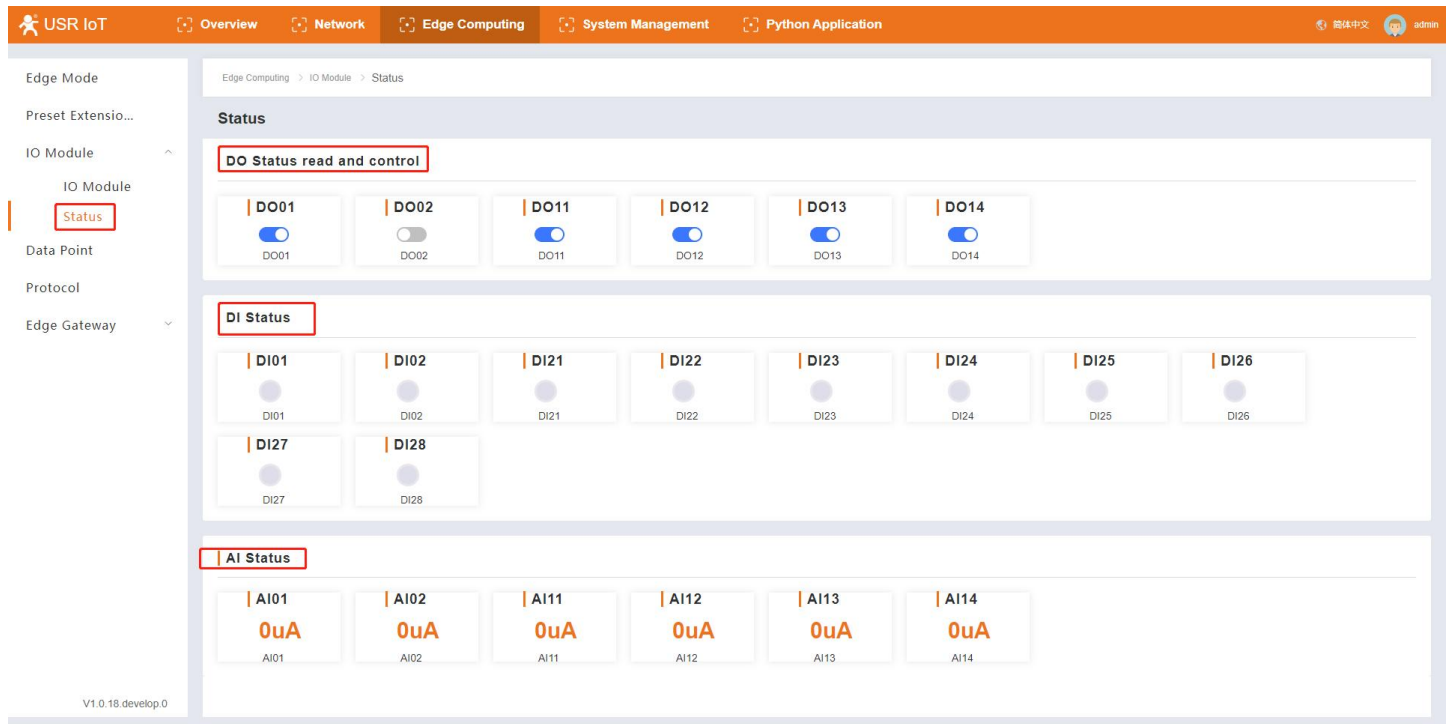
USR IoT Overview Network Edge Computing System Management Python Application 简体中文 admin

Edge Mode
Preset Extensio...
IO Module
IO Module
Status
Data Point
Protocol
Edge Gateway

V1.0.18.develop.0

Edge Computing > IO Module > Status

Status

DO Status read and control

| DO01 | DO02 | DO11 | DO12 | DO13 | DO14 |
|---|---|---|---|---|---|
| DO01 | DO02 | DO11 | DO12 | DO13 | DO14 |

DI Status

| DI01 | DI02 | DI21 | DI22 | DI23 | DI24 | DI25 | DI26 |
|---|---|---|---|---|---|---|---|
| DI01 | DI02 | DI21 | DI22 | DI23 | DI24 | DI25 | DI26 |

| DI27 | DI28 |
|---|---|
| DI27 | DI28 |

AI Status

| AI01 | AI02 | AI11 | AI12 | AI13 | AI14 |
|---|---|---|---|---|---|
| 0uA | 0uA | 0uA | 0uA | 0uA | 0uA |
| AI01 | AI02 | AI11 | AI12 | AI13 | AI14 |